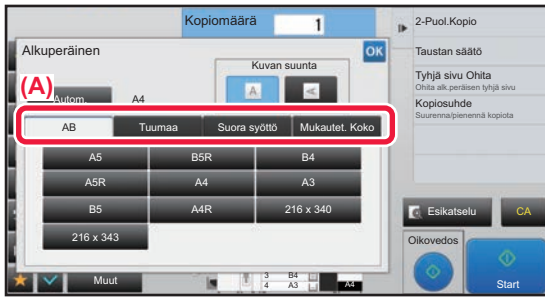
Kopiomäärä 1

Alkuperäinen

OK

Kuvan suunta

A

(A)

Autom.

A4

AB

Tuumaa

Suora syöttö

Mukautet. Koko

A5

B5R

B4

A5R

A4

A3

B5

A4R

216 x 340

216 x 343

2-Puol.Kopio

Taustan säätö

Tyhjä sivu Ohita

Ohita alk.peräisen tyhjä sivu

Kopiosuhde

Suurenna/pienennä kopiota

Esikatselu

CA

Oikovedos

Start

Muut

3 B4

4 A3

A4